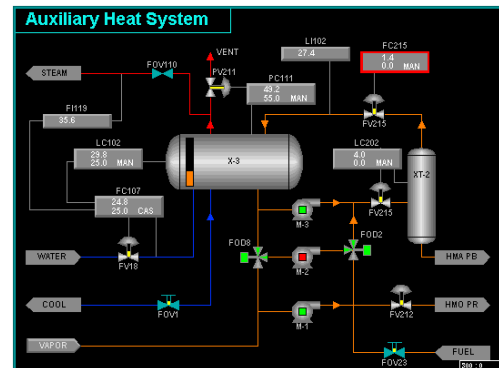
Auxiliary Heat System

VENT

LI102
27.4

FC215
1.4
0.0 MAN

STEAM

FOV110

PV211

PC111
49.2
55.0 MAN

FV213

FI119
35.6

LC102
29.8
25.0 MAN

X-3

LC202
4.0
0.0 MAN

XT-2

FC107
24.8
25.0 CAS

M-3

FV215

FOD8

FOD2

WATER

FV18

M-2

HMA PB

COOL

FOV1

M-1

FV212

HMO PR

VAPOR

FUEL

FOV23

S00 : 0